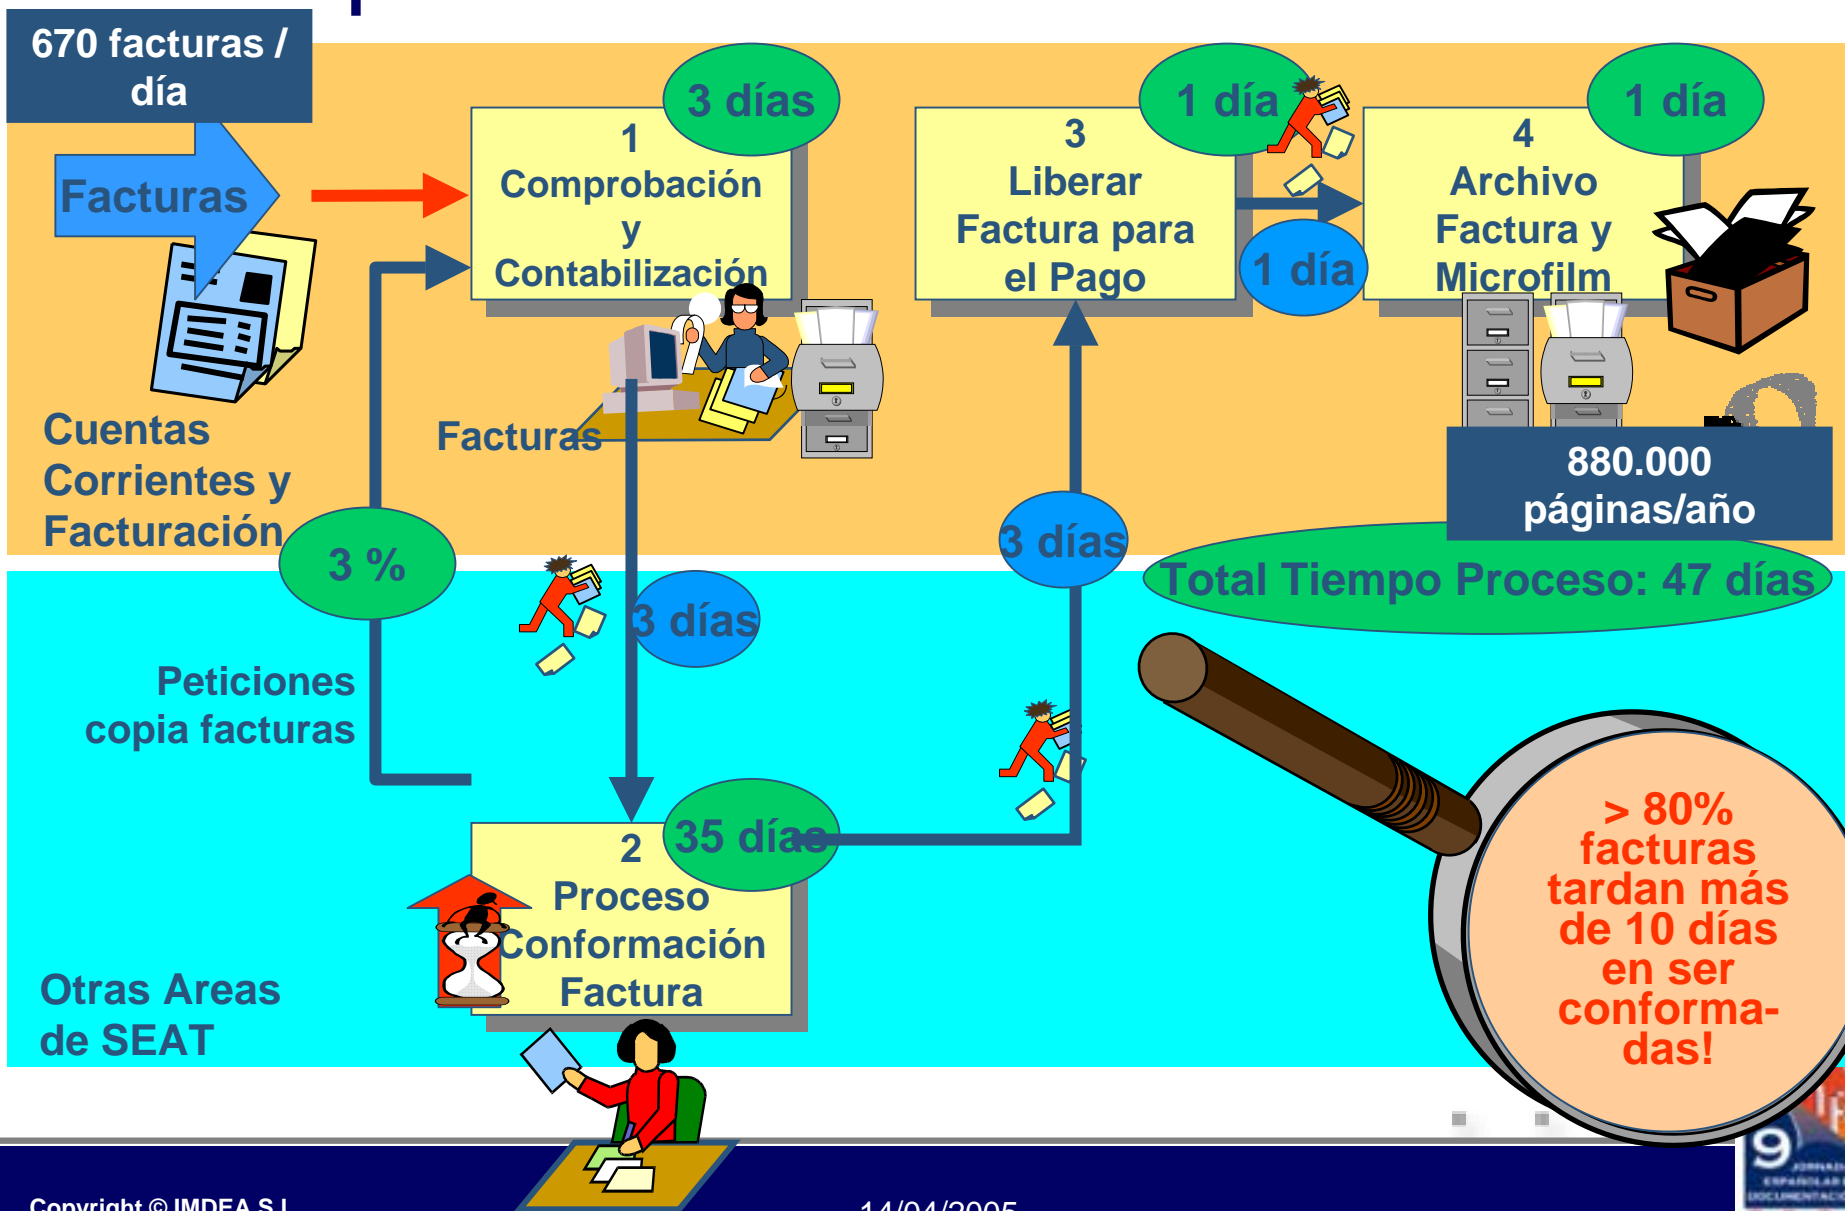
670 facturas / día

Facturas

3 días

1
Comprobación
y
Contabilización

1 día

3
Liberar
Factura para
el Pago

1 día

4
Archivo
Factura y
Microfilm

1 día

Cuentas Corrientes y Facturación

Facturas

880.000 páginas/año

3 %

3 días

3 días

Total Tiempo Proceso: 47 días

Peticiones copia facturas

2
Proceso
Conformación
Factura

35 días

> 80% facturas tardan más de 10 días en ser conformadas!

Otras Areas de SEAT

Copyright © IMDEA S.L.

14/04/2005

9